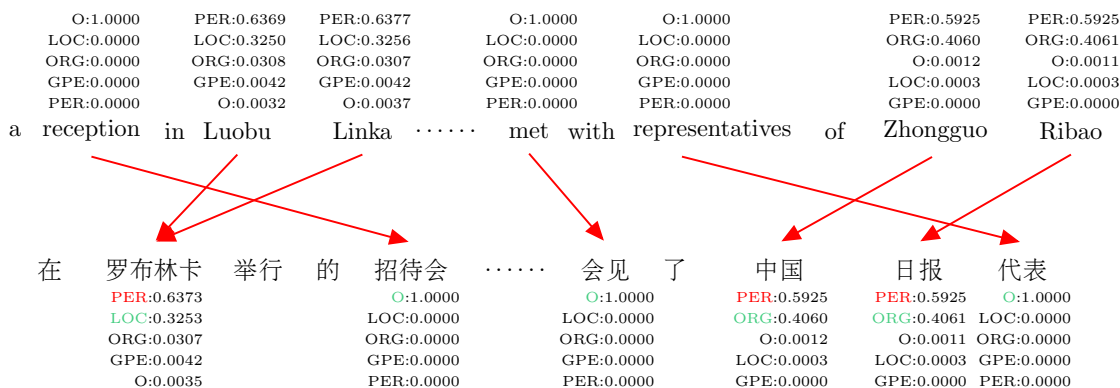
O:1.0000
LOC:0.0000
ORG:0.0000
GPE:0.0000
PER:0.0000

PER:0.6369
LOC:0.3250
ORG:0.0308
GPE:0.0042
O:0.0032

PER:0.6377
LOC:0.3256
ORG:0.0307
GPE:0.0042
O:0.0037

O:1.0000
LOC:0.0000
ORG:0.0000
GPE:0.0000
PER:0.0000

O:1.0000
LOC:0.0000
ORG:0.0000
GPE:0.0000
PER:0.0000

PER:0.5925
ORG:0.4060
O:0.0012
LOC:0.0003
GPE:0.0000

PER:0.5925
ORG:0.4061
O:0.0011
LOC:0.0003
GPE:0.0000

a reception in Luobu Linka ······ met with representatives of Zhongguo Ribao

在 罗布林卡 举行 的 招待会 ······ 会见 了 中国 日报 代表

PER:0.6373
LOC:0.3253
ORG:0.0307
GPE:0.0042
O:0.0035

O:1.0000
LOC:0.0000
ORG:0.0000
GPE:0.0000
PER:0.0000

O:1.0000
LOC:0.0000
ORG:0.0000
GPE:0.0000
PER:0.0000

PER:0.5925
ORG:0.4060
O:0.0012
LOC:0.0003
GPE:0.0000

PER:0.5925
ORG:0.4061
O:0.0011
LOC:0.0003
GPE:0.0000

O:1.0000
LOC:0.0000
ORG:0.0000
GPE:0.0000
PER:0.0000